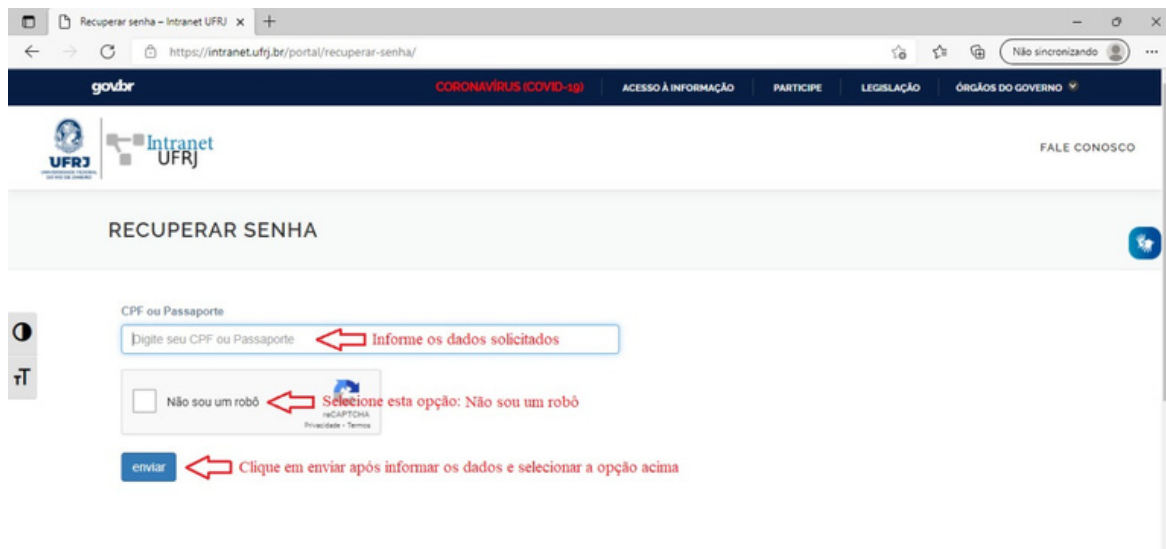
Recuperar senha – Intranet UFRJ ×

https://intranet.ufrj.br/portal/recuperar-senha/

Não sincronizando

gov.br

CORONAVÍRUS (COVID-19)

ACESSO À INFORMAÇÃO

PARTICIPE

LEGISLAÇÃO

ÓRGÃOS DO GOVERNO

UFRJ
UNIVERSIDADE FEDERAL DO RIO DE JANEIRO

Intranet UFRJ

FALE CONOSCO

RECUPERAR SENHA

CPF ou Passaporte

Digite seu CPF ou Passaporte

Informe os dados solicitados

Não sou um robô

reCAPTCHA
Privacidade - Termos

Selecione esta opção: Não sou um robô

enviar

Clique em enviar após informar os dados e selecionar a opção acima